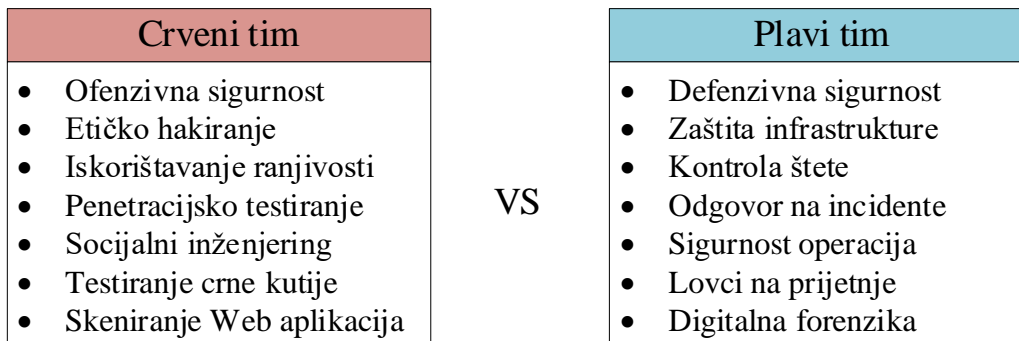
Crveni tim

- Ofenzivna sigurnost
- Etičko hakiranje
- Iskorištavanje ranjivosti
- Penetracijsko testiranje
- Socijalni inženjering
- Testiranje crne kutije
- Skeniranje Web aplikacija

VS

Plavi tim

- Defenzivna sigurnost
- Zaštita infrastrukture
- Kontrola štete
- Odgovor na incidente
- Sigurnost operacija
- Lovci na prijetnje
- Digitalna forenzika